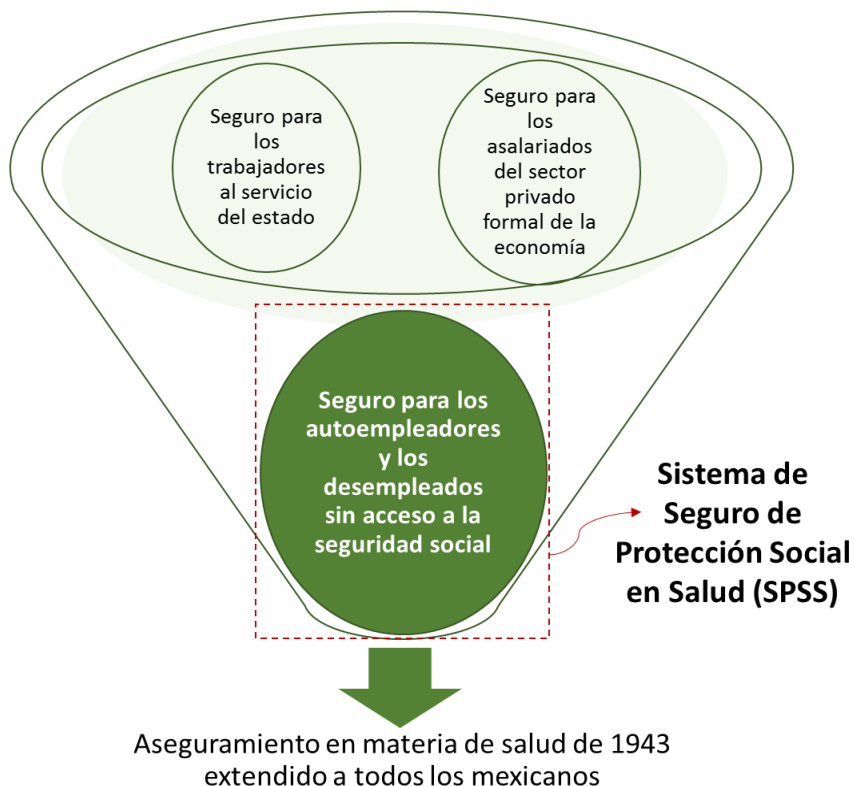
Seguro para los trabajadores al servicio del estado

Seguro para los asalariados del sector privado formal de la economía

Seguro para los autoempleadores y los desempleados sin acceso a la seguridad social

Sistema de Seguro de Protección Social en Salud (SPSS)

Aseguramiento en materia de salud de 1943 extendido a todos los mexicanos